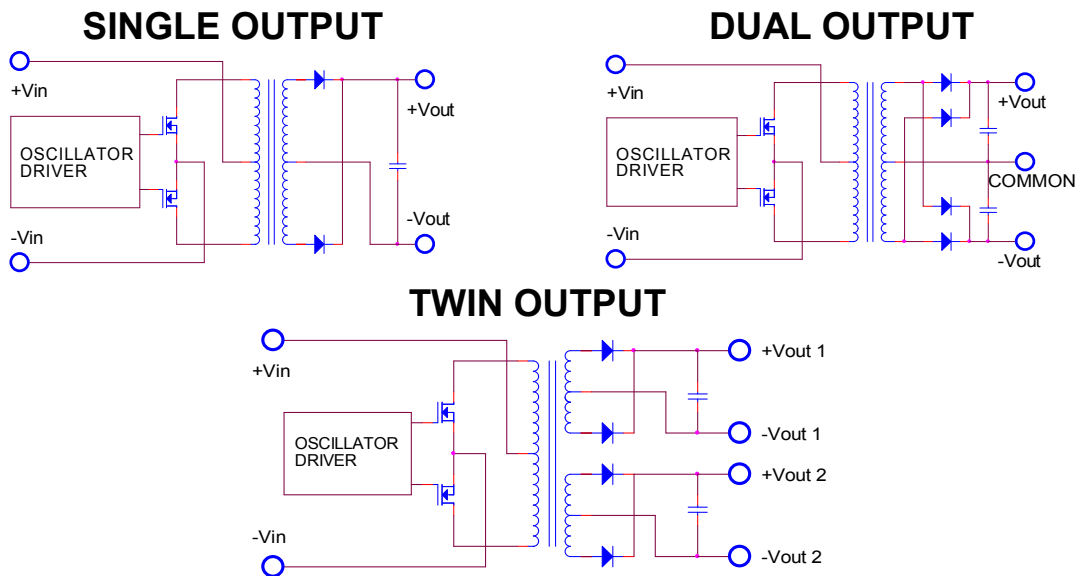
SINGLE OUTPUT

+Vin

OSCILLATOR DRIVER

-Vin

+Vout

-Vout

DUAL OUTPUT

+Vin

OSCILLATOR DRIVER

-Vin

+Vout

COMMON

-Vout

TWIN OUTPUT

+Vin

OSCILLATOR DRIVER

-Vin

+Vout 1

-Vout 1

+Vout 2

-Vout 2